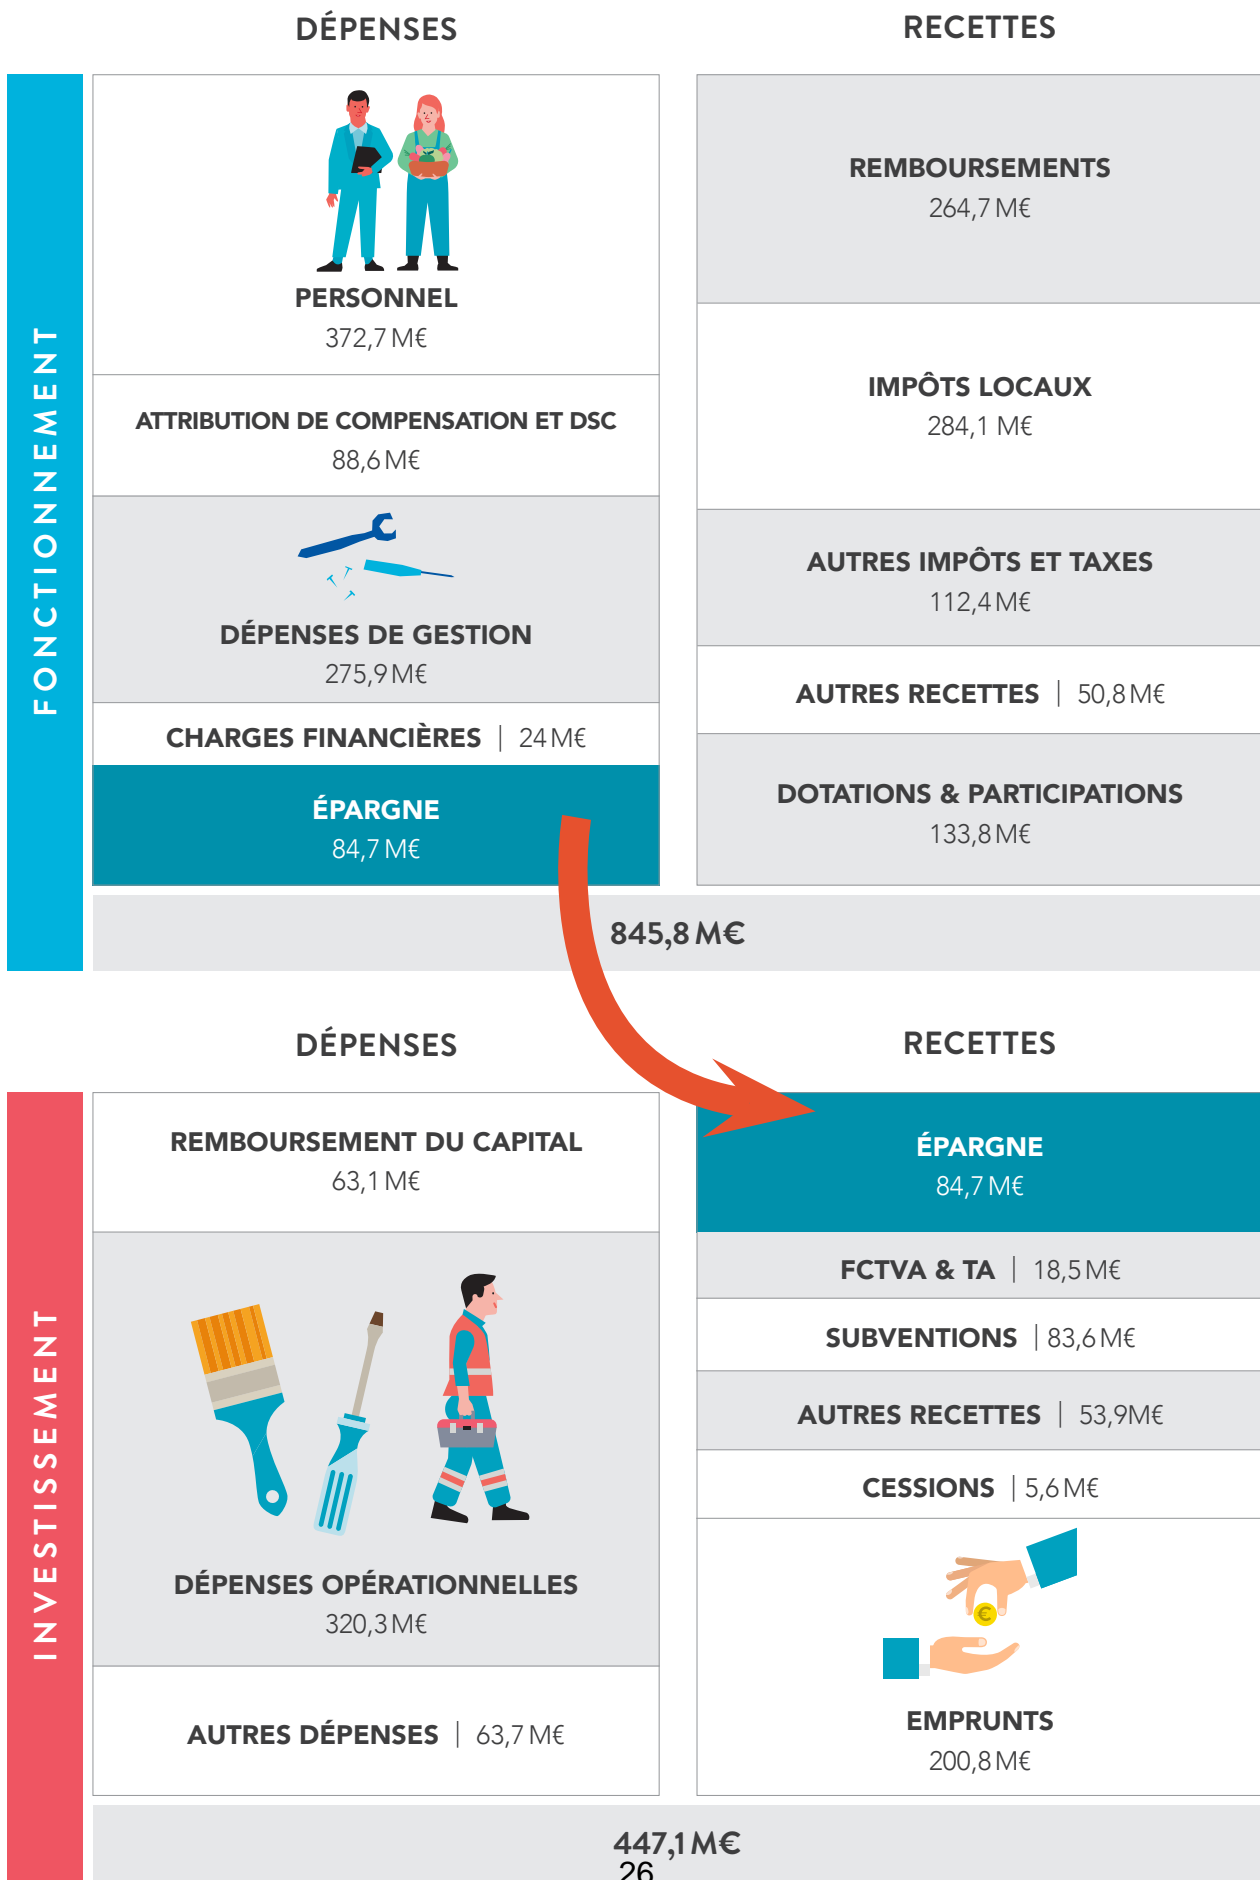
DÉPENSES

RECETTES

FONCTIONNEMENT

PERSONNEL
372,7 M€

ATTRIBUTION DE COMPENSATION ET DSC
88,6 M€

DÉPENSES DE GESTION
275,9 M€

CHARGES FINANCIÈRES | 24 M€

ÉPARGNE
84,7 M€

REMBOURSEMENTS
264,7 M€

IMPÔTS LOCAUX
284,1 M€

AUTRES IMPÔTS ET TAXES
112,4 M€

AUTRES RECETTES | 50,8 M€

DOTATIONS & PARTICIPATIONS
133,8 M€

845,8 M€

DÉPENSES

RECETTES

INVESTISSEMENT

REMBOURSEMENT DU CAPITAL
63,1 M€

DÉPENSES OPÉRATIONNELLES
320,3 M€

AUTRES DÉPENSES | 63,7 M€

ÉPARGNE
84,7 M€

FCTVA & TA | 18,5 M€

SUBVENTIONS | 83,6 M€

AUTRES RECETTES | 53,9M€

CESSIONS | 5,6 M€

€

EMPRUNTS
200,8 M€

447,1 M€

26